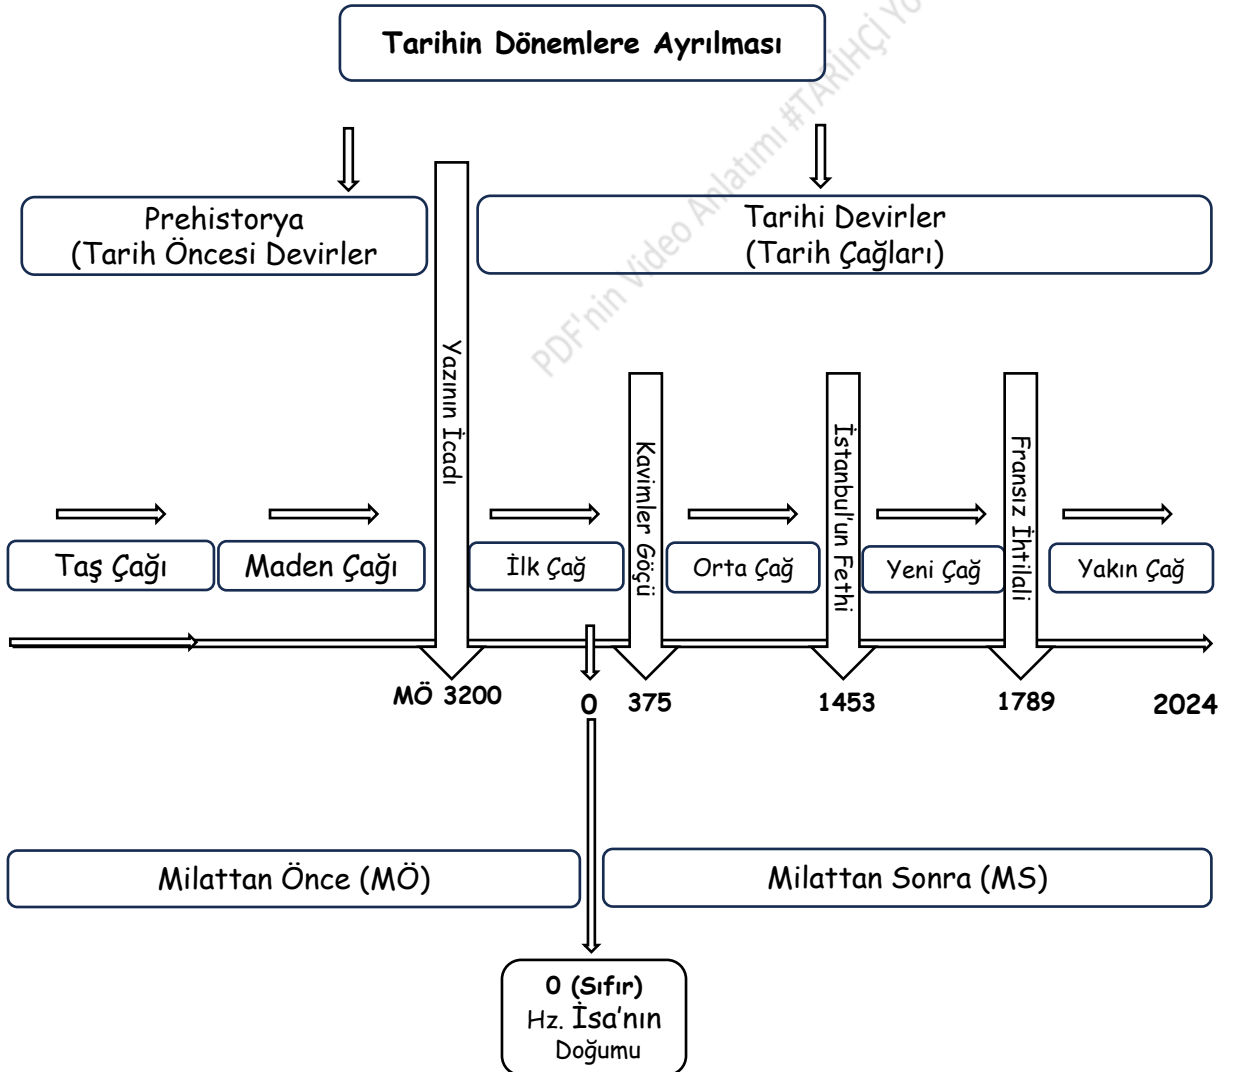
Tarihin Dönemlere Ayrılması

PDF'nin Video Anlatımı #TARİHÇİ YO

Prehistorya
(Tarih Öncesi Devirler

Tarihi Devirler
(Tarih Çağları)

Yazının İcadı

Kavimler Göçü

İstanbul'un Fethi

Fransız İhtilali

Taş Çağı

Maden Çağı

İlk Çağ

Orta Çağ

Yeni Çağ

Yakın Çağ

MÖ 3200

0

375

1453

1789

2024

Milattan Önce (MÖ)

Milattan Sonra (MS)

0 (Sıfır)
Hz. İsa'nın
Doğumu